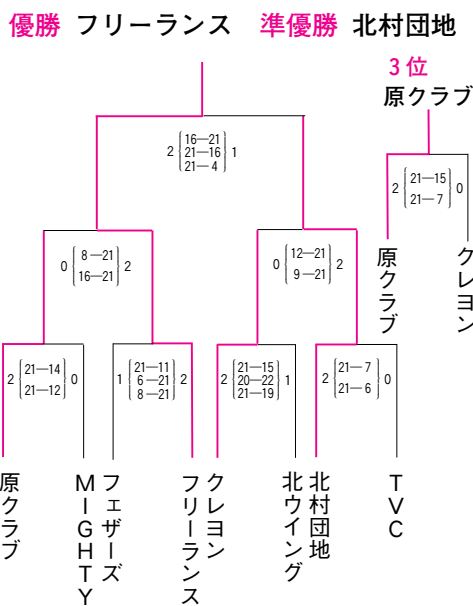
優勝 フリーランス 準優勝 北村団地

3位
原クラブ

2 (16—21 / 21—16 / 21—4) 1

2 (21—15 / 21—7) 0

0 (8—21 / 16—21) 2

0 (12—21 / 9—21) 2

2 (21—14 / 21—12) 0

1 (21—11 / 6—21 / 8—21) 2

2 (21—15 / 20—22 / 21—19) 1

2 (21—7 / 21—6) 0

原クラブ

クレヨン

原クラブ

MIGHTY

フェザーズ

フリーランス

クレヨン

北ウイング

北村団地

TVC